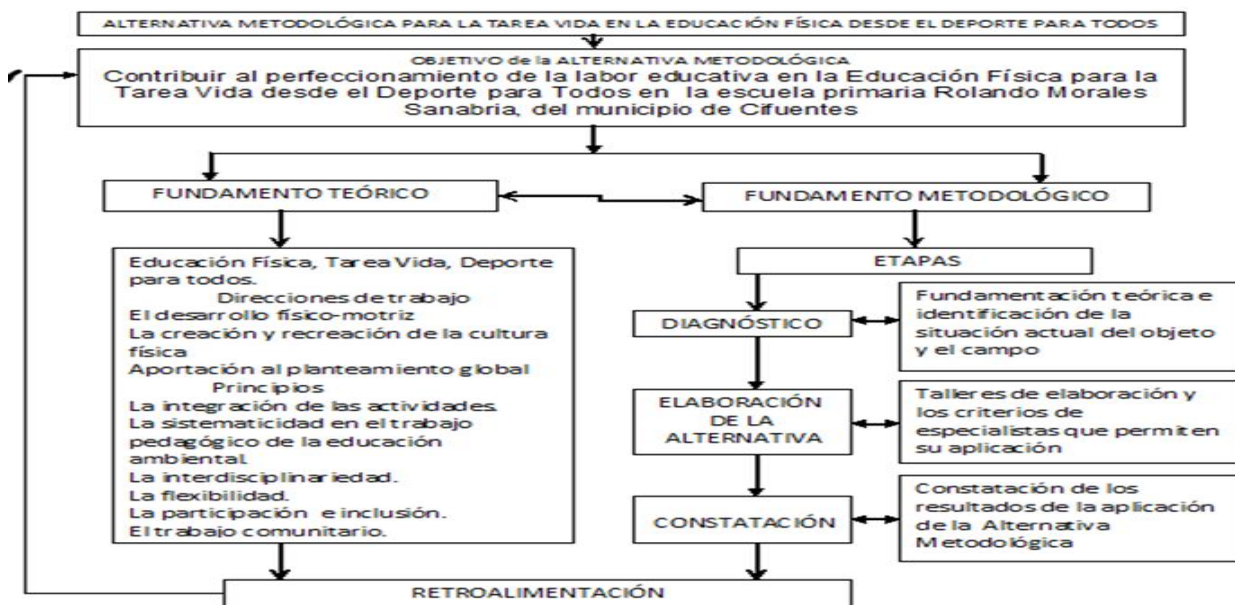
ALTERNATIVA METODOLÓGICA PARA LA TAREA VIDA EN LA EDUCACIÓN FÍSICA DESDE EL DEPORTE PARA TODOS

OBJETIVO de la ALTERNATIVA METODOLÓGICA
Contribuir al perfeccionamiento de la labor educativa en la Educación Física para la Tarea Vida desde el Deporte para Todos en la escuela primaria Rolando Morales Sanabria, del municipio de Cifuentes

FUNDAMENTO TEÓRICO

FUNDAMENTO METODOLÓGICO

Educación Física, Tarea Vida, Deporte para todos.
Direcciones de trabajo
El desarrollo físico-motriz
La creación y recreación de la cultura física
Aportación al planteamiento global
Principios
La integración de las actividades.
La sistematicidad en el trabajo pedagógico de la educación ambiental.
La interdisciplinariedad.
La flexibilidad.
La participación e inclusión.
El trabajo comunitario.

ETAPAS

DIAGNÓSTICO

Fundamentación teórica e identificación de la situación actual del objeto y el campo

ELABORACIÓN DE LA ALTERNATIVA

Talleres de elaboración y los criterios de especialistas que permiten su aplicación

CONSTATACIÓN

Constatación de los resultados de la aplicación de la Alternativa Metodológica

RETROALIMENTACIÓN